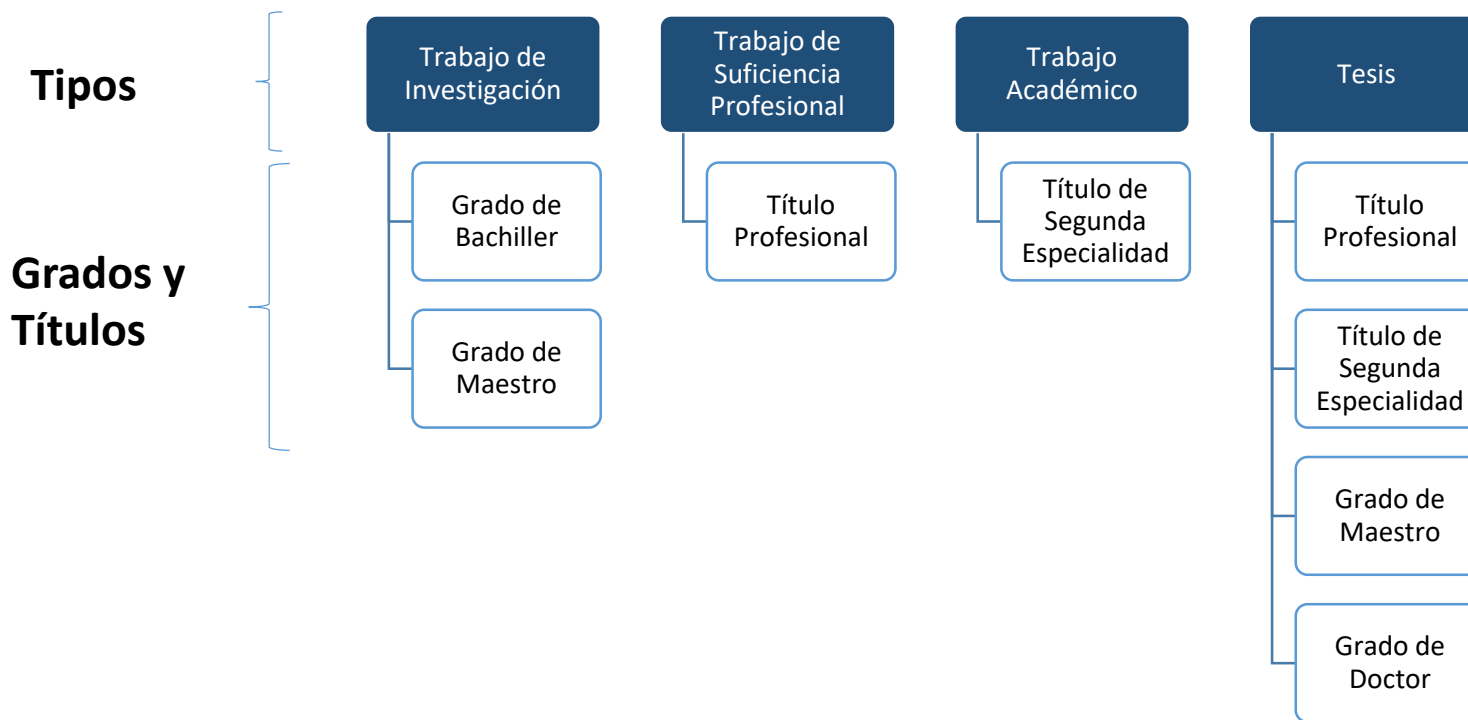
Tipos

Grados y Títulos

Trabajo de Investigación

Grado de Bachiller

Grado de Maestro

Trabajo de Suficiencia Profesional

Título Profesional

Trabajo Académico

Título de Segunda Especialidad

Tesis

Título Profesional

Título de Segunda Especialidad

Grado de Maestro

Grado de Doctor